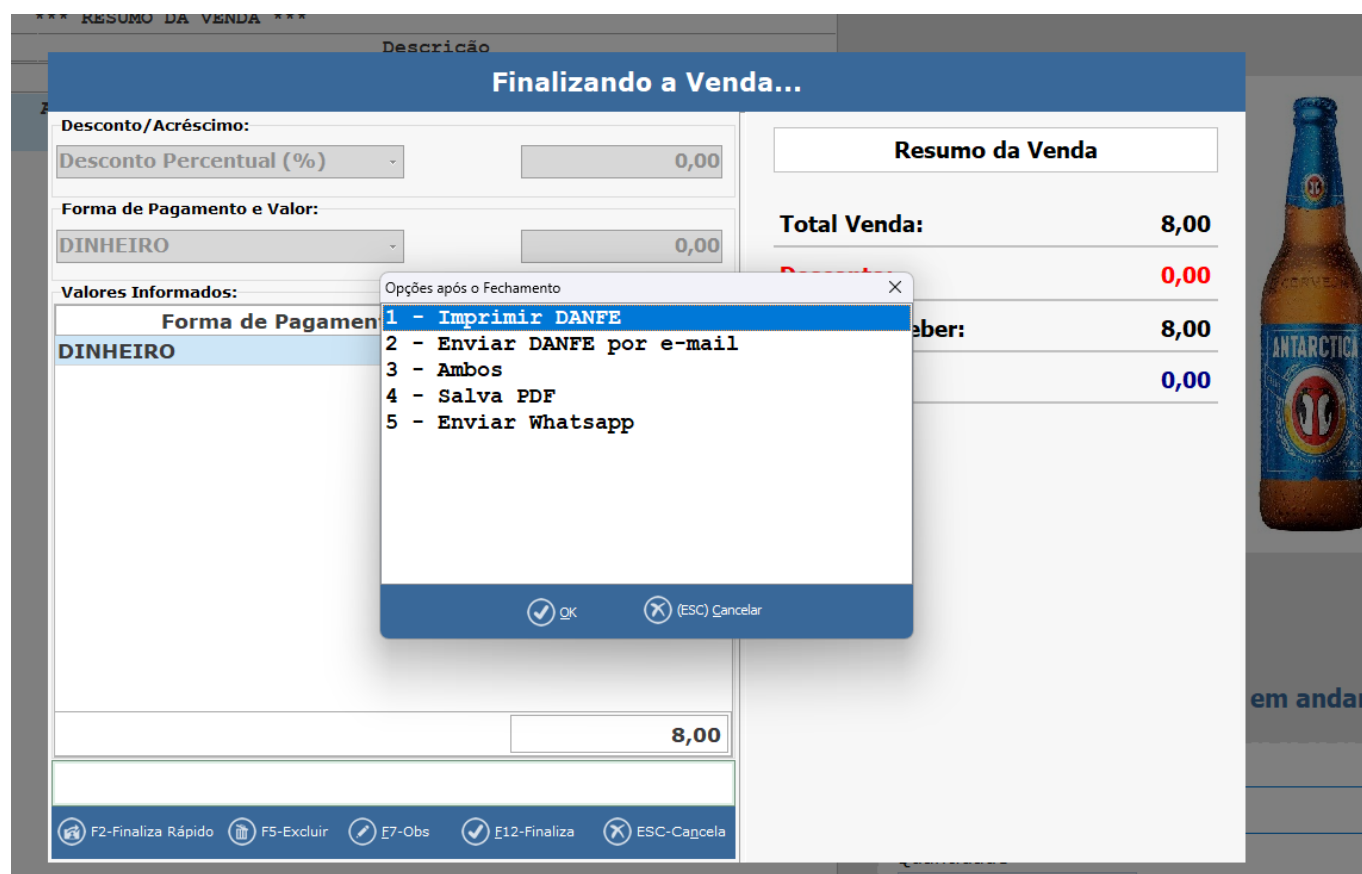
*** RESUMO DA VENDA ***

Descrição

Finalizando a Venda...

Desconto/Acréscimo:

Desconto Percentual (%)

0,00

Forma de Pagamento e Valor:

DINHEIRO

0,00

Valores Informados:

Forma de Pagament

DINHEIRO

8,00

Resumo da Venda

Total Venda: 8,00

Desconto: 0,00

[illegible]eber: 8,00

0,00

Opções após o Fechamento

1 - Imprimir DANFE
2 - Enviar DANFE por e-mail
3 - Ambos
4 - Salva PDF
5 - Enviar Whatsapp

OK (ESC) Cancelar

ANTARCTICA

em andar

F2-Finaliza Rápido F5-Excluir F7-Obs F12-Finaliza ESC-Cancela